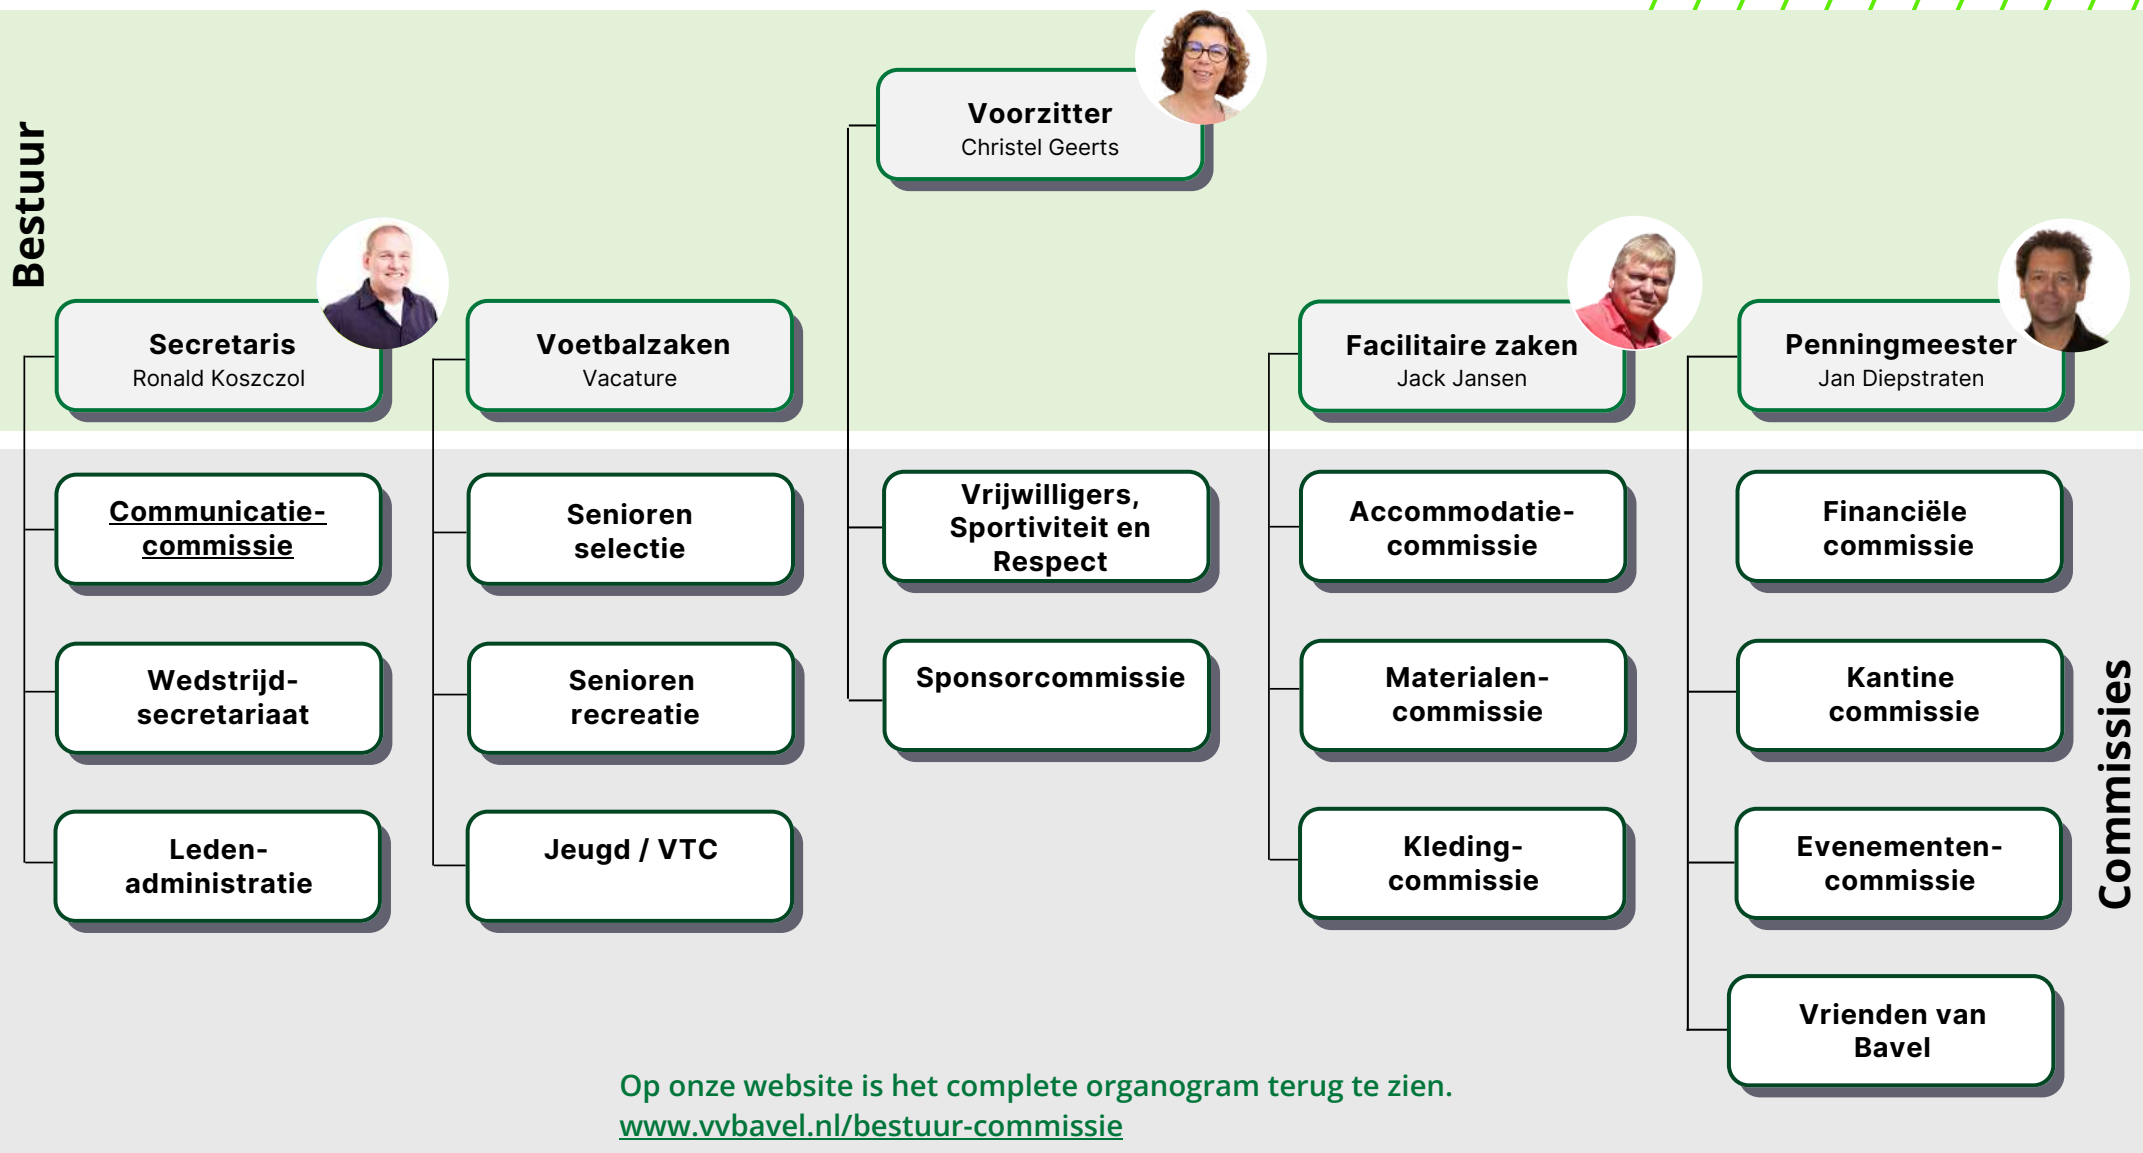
Bestuur

Voorzitter
Christel Geerts

Secretaris
Ronald Koszczol

Voetbalzaken
Vacature

Facilitaire zaken
Jack Jansen

Penningmeester
Jan Diepstraten

Communicatie-commissie

Wedstrijd-secretariaat

Leden-administratie

Senioren selectie

Senioren recreatie

Jeugd / VTC

Vrijwilligers, Sportiviteit en Respect

Sponsorcommissie

Accommodatie-commissie

Materialen-commissie

Kleding-commissie

Financiële commissie

Kantine commissie

Evenementen-commissie

Vrienden van Bavel

Commissies

Op onze website is het complete organogram terug te zien.
www.vvbavel.nl/bestuur-commissie